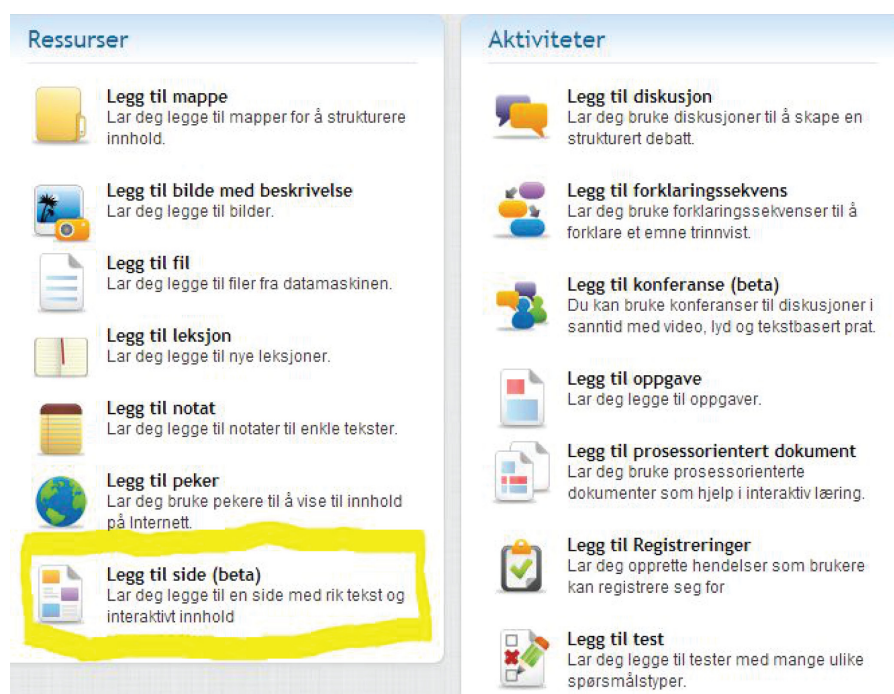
Ressurser

Legg til mappe
Lar deg legge til mapper for å strukturere innhold.

Legg til bilde med beskrivelse
Lar deg legge til bilder.

Legg til fil
Lar deg legge til filer fra datamaskinen.

Legg til leksjon
Lar deg legge til nye leksjoner.

Legg til notat
Lar deg legge til notater til enkle tekster.

Legg til peker
Lar deg bruke pekere til å vise til innhold på Internett.

Legg til side (beta)
Lar deg legge til en side med rik tekst og interaktivt innhold

Aktiviteter

Legg til diskusjon
Lar deg bruke diskusjoner til å skape en strukturert debatt.

Legg til forklaringssekvens
Lar deg bruke forklaringssekvenser til å forklare et emne trinnvist.

Legg til konferanse (beta)
Du kan bruke konferanser til diskusjoner i sanntid med video, lyd og tekstbasert prat.

Legg til oppgave
Lar deg legge til oppgaver.

Legg til prosessorientert dokument
Lar deg bruke prosessorienterte dokumenter som hjelp i interaktiv læring.

Legg til Registreringer
Lar deg opprette hendelser som brukere kan registrere seg for

Legg til test
Lar deg legge til tester med mange ulike spørsmålstyper.